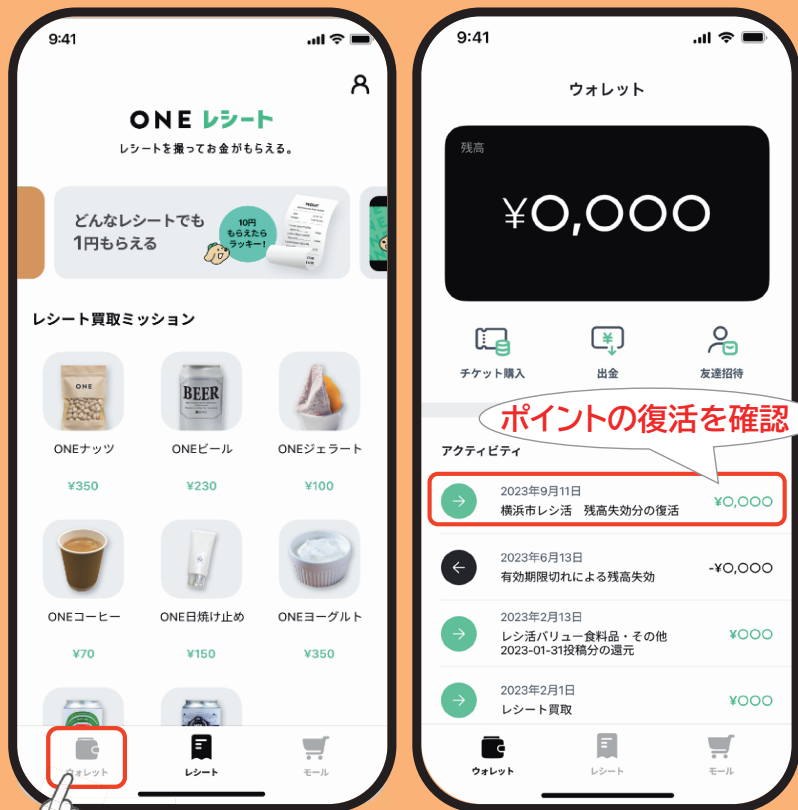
9:41

ONE レシート

レシートを撮ってお金がもらえる。

どんなレシートでも 1円もらえる

10円 もらえたら ラッキー！

レシート買取ミッション

ONE

ONEナッツ

¥350

BEER

ONEビール

¥230

ONEジェラート

¥100

ONEコーヒー

¥70

ONE日焼け止め

¥150

ONEヨーグルト

¥350

ウォレット

レシート

モール

9:41

ウォレット

残高

¥0,000

チケット購入

出金

友達招待

ポイントの復活を確認

アクティビティ

2023年9月11日
横浜市レシ活　残高失効分の復活
¥0,000

2023年6月13日
有効期限切れによる残高失効
-¥0,000

2023年2月13日
レシ活バリュー食料品・その他
2023-01-31投稿分の還元
¥000

2023年2月1日
レシート買取
¥000

ウォレット

レシート

モール